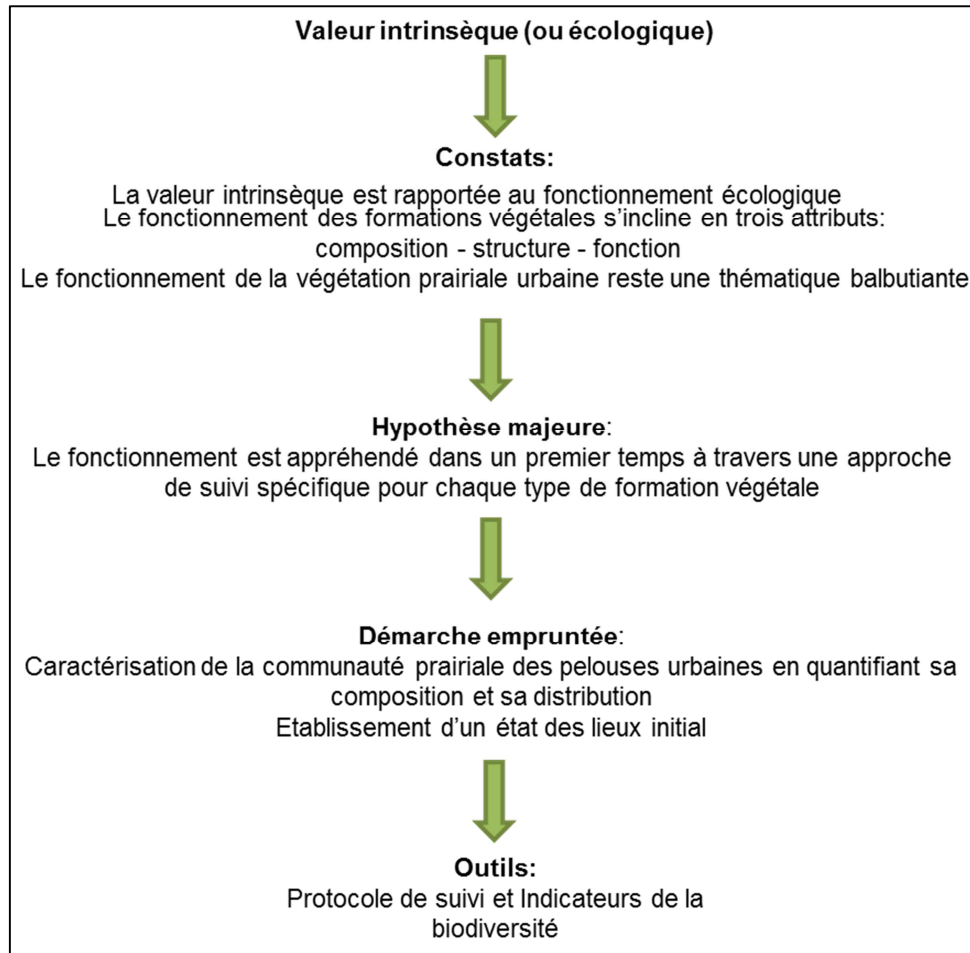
Valeur intrinsèque (ou écologique)

Constats:

La valeur intrinsèque est rapportée au fonctionnement écologique
Le fonctionnement des formations végétales s'incline en trois attributs:
composition - structure - fonction
Le fonctionnement de la végétation prairiale urbaine reste une thématique balbutiante

Hypothèse majeure:
Le fonctionnement est appréhendé dans un premier temps à travers une approche de suivi spécifique pour chaque type de formation végétale

Démarche empruntée:
Caractérisation de la communauté prairiale des pelouses urbaines en quantifiant sa composition et sa distribution
Etablissement d'un état des lieux initial

Outils:
Protocole de suivi et Indicateurs de la biodiversité